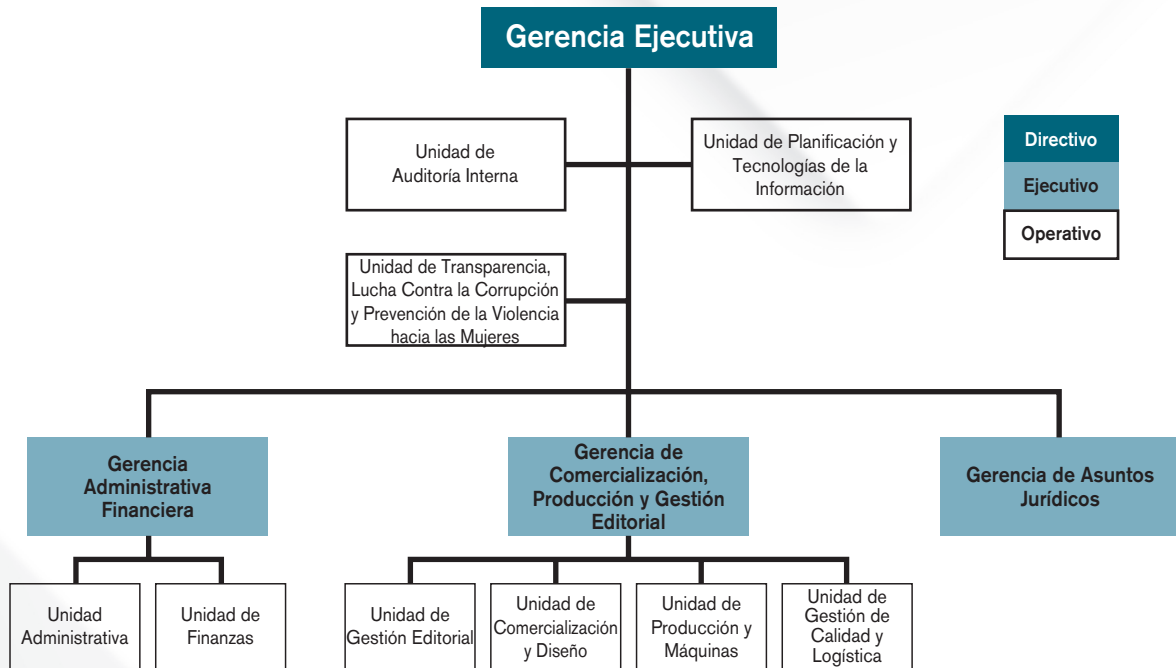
Gerencia Ejecutiva

Unidad de Auditoría Interna

Unidad de Planificación y Tecnologías de la Información

Directivo

Ejecutivo

Operativo

Unidad de Transparencia, Lucha Contra la Corrupción y Prevención de la Violencia hacia las Mujeres

Gerencia Administrativa Financiera

Gerencia de Comercialización, Producción y Gestión Editorial

Gerencia de Asuntos Jurídicos

Unidad Administrativa

Unidad de Finanzas

Unidad de Gestión Editorial

Unidad de Comercialización y Diseño

Unidad de Producción y Máquinas

Unidad de Gestión de Calidad y Logística